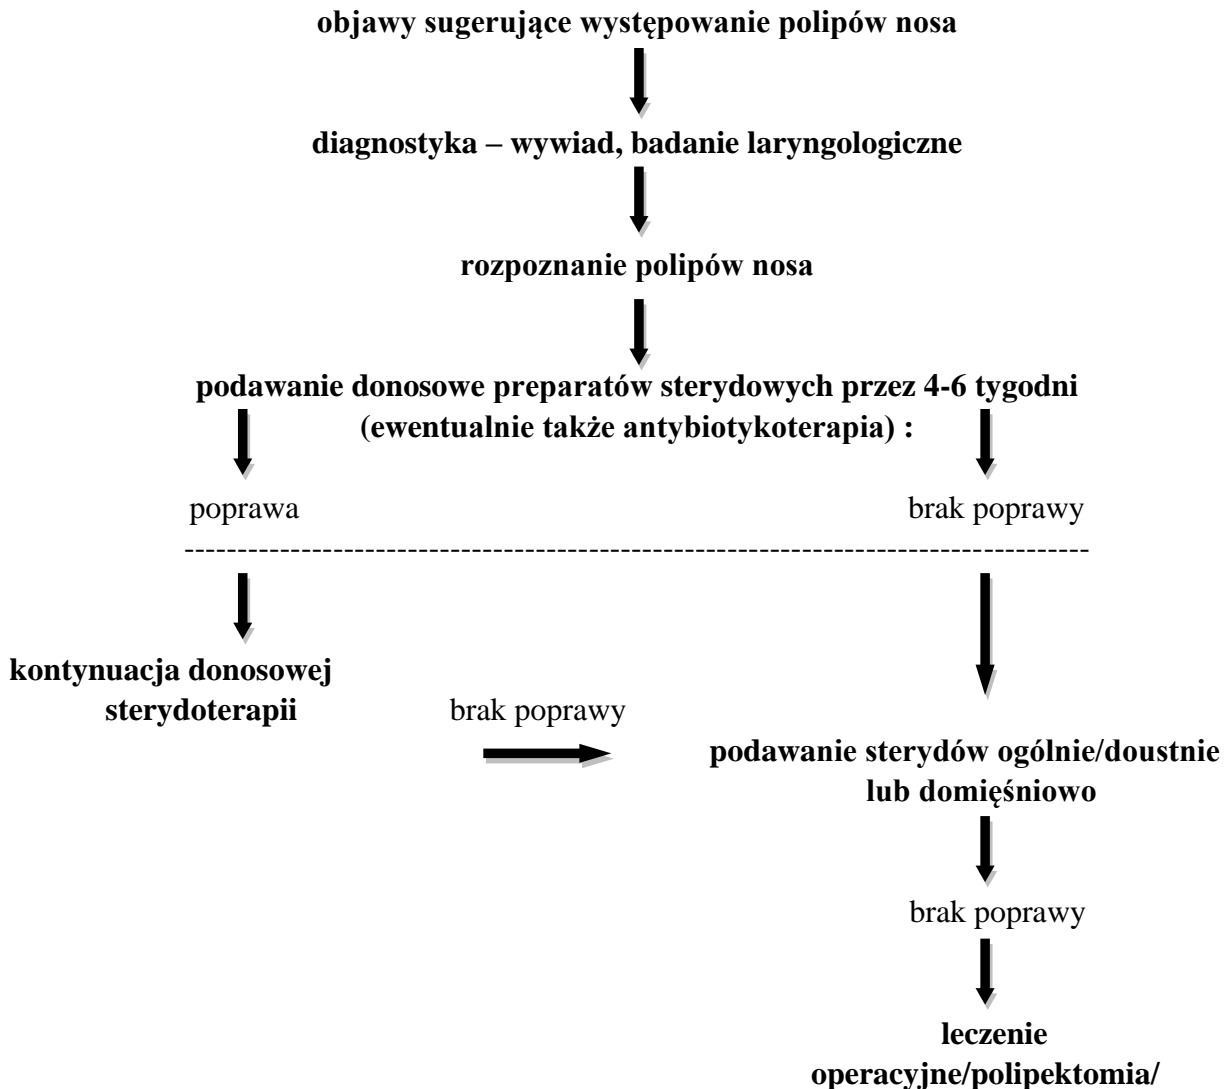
**objawy sugerujące występowanie polipów nosa**

**diagnostyka – wywiad, badanie laryngologiczne**

**rozpoznanie polipów nosa**

**podawanie donosowe preparatów sterydowych przez 4-6 tygodni (ewentualnie także antybiotykoterapia) :**

poprawa

brak poprawy

--------------------------------------------------------------------------------

**kontynuacja donosowej sterydoterapii**

brak poprawy

**podawanie sterydów ogólnie/doustnie lub domięśniowo**

brak poprawy

**leczenie operacyjne/polipektomia/**